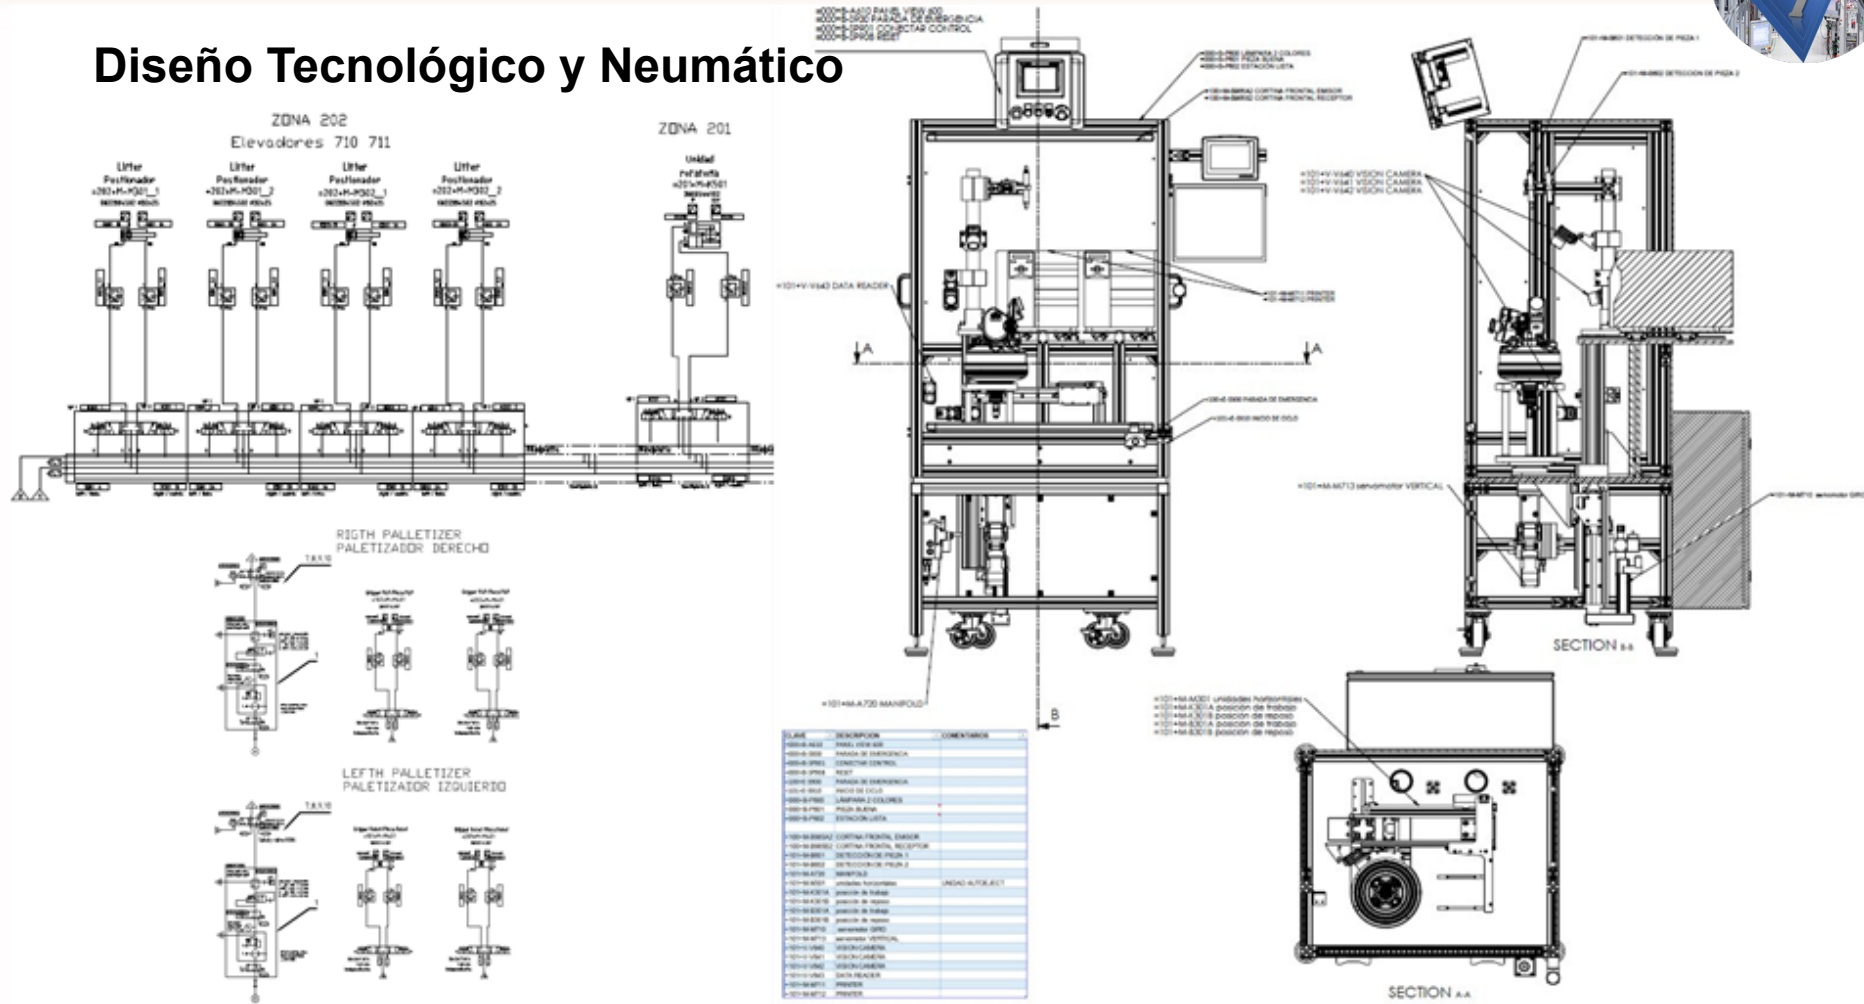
Diseño Tecnológico y Neumático

ZONA 202
Elevadores 710 711

Lifter Posicionador =202+M-M301_1
Lifter Posicionador =202+M-M301_2
Lifter Posicionador =202+M-M302_1
Lifter Posicionador =202+M-M302_2

ZONA 201

Unidad rotativa =201+M-M501

RIGTH PALLETIZER
PALETIZADOR DERECHO

LEFTH PALLETIZER
PALETIZADOR IZQUIERDO

=000+B-A410 PANEL VIEW 400
=000+S-SR02 PARADA DE EMERGENCIA
=000+S-SR01 CONECTAR CONTROL
=000+S-SR03 RESET

=101+V-V643 DATA READER

A

A

=101+M-A720 MANIFOLD

B

=101+V-V640 VISION CAMERA
=101+V-V641 VISION CAMERA
=101+V-V642 VISION CAMERA

=101+M-M713 servomotor VERTICAL

SECTION B-B

=101+M-M301 unidades horizontales
=101+M-X301A posición de trabajo
=101+M-X301B posición de reposo
=101+M-X301A posición de trabajo
=101+M-X301B posición de reposo

SECTION A-A

| CLAVE | DESCRIPCION | COMENTARIOS |
|---|---|---|
| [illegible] | PANEL VIEW 400 | |
| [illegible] | PARADA DE EMERGENCIA | |
| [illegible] | CONECTAR CONTROL | |
| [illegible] | RESET | |
| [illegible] | PARADA DE EMERGENCIA | |
| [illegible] | INICIO DE CICLO | |
| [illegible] | LAMPARA 2 COLORES | |
| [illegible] | PIEZA BUENA | |
| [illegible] | ESTACION LISTA | |
| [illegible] | CORTINA FRONTAL EMISOR | |
| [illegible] | CORTINA FRONTAL RECEPTOR | |
| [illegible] | DETECCION DE PIEZA 1 | |
| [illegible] | DETECCION DE PIEZA 2 | |
| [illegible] | MANIFOLD | |
| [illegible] | unidades horizontales | UNIDAD AUTOLECT |
| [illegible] | posición de trabajo | |
| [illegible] | posición de reposo | |
| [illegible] | posición de trabajo | |
| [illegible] | posición de reposo | |
| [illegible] | servomotor GIRO | |
| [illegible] | servomotor VERTICAL | |
| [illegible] | VISION CAMERA | |
| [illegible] | VISION CAMERA | |
| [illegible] | VISION CAMERA | |
| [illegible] | DATA READER | |
| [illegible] | PRINTER | |
| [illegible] | PRINTER | |